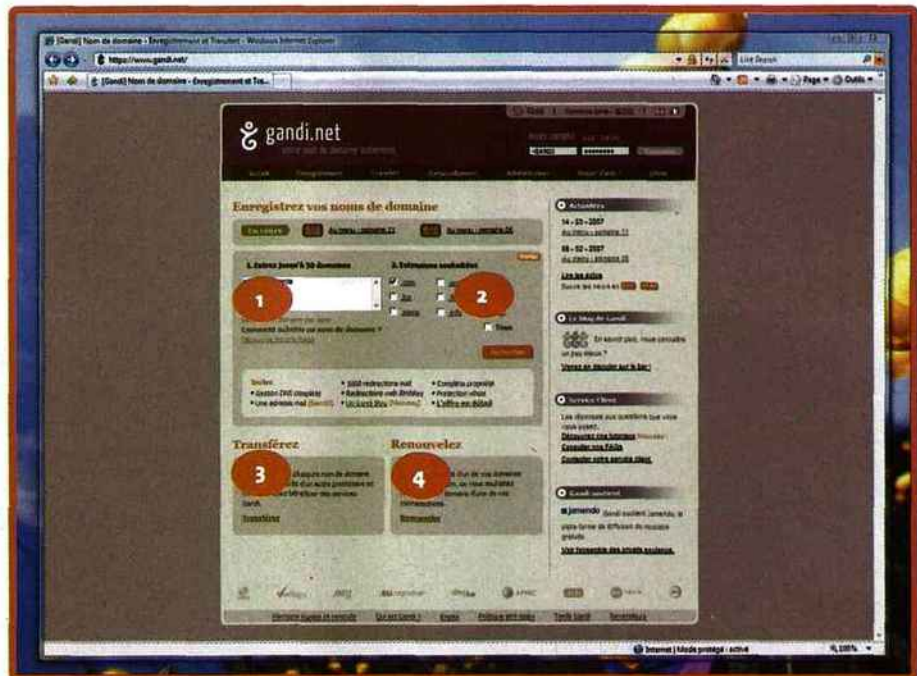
[Gandi] Nom de domaine - Enregistrement et Transfert - Windows Internet Explorer

https://www.gandi.net/

[Gandi] Nom de domaine - Enregistrement et Tra...

Live Search

Page ▾ Outils ▾

gandi.net

votre nom de domaine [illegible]

Enregistrez vos noms de domaine

1. Entrez jusqu'à 10 domaines

2. Extensions souhaitées

1

2

.com

.biz

Tous

Comment acheter un nom de domaine ?

Inclus :

• Gestion DNS complète

• Une adresse mail

• Redirections web

• Protection whois

Transférez

3

Transférer

Renouvelez

4

Renouveler

Actualités

14 - 03 - 2007

08 - 02 - 2007

Le blog de Gandi

En savoir plus, vous connaître un peu mieux ?

Service Client

Gandi soutient

jamendo

Gandi soutient Jamendo, la plate-forme de diffusion de musique gratuite.

Internet | Mode protégé : activé

100%